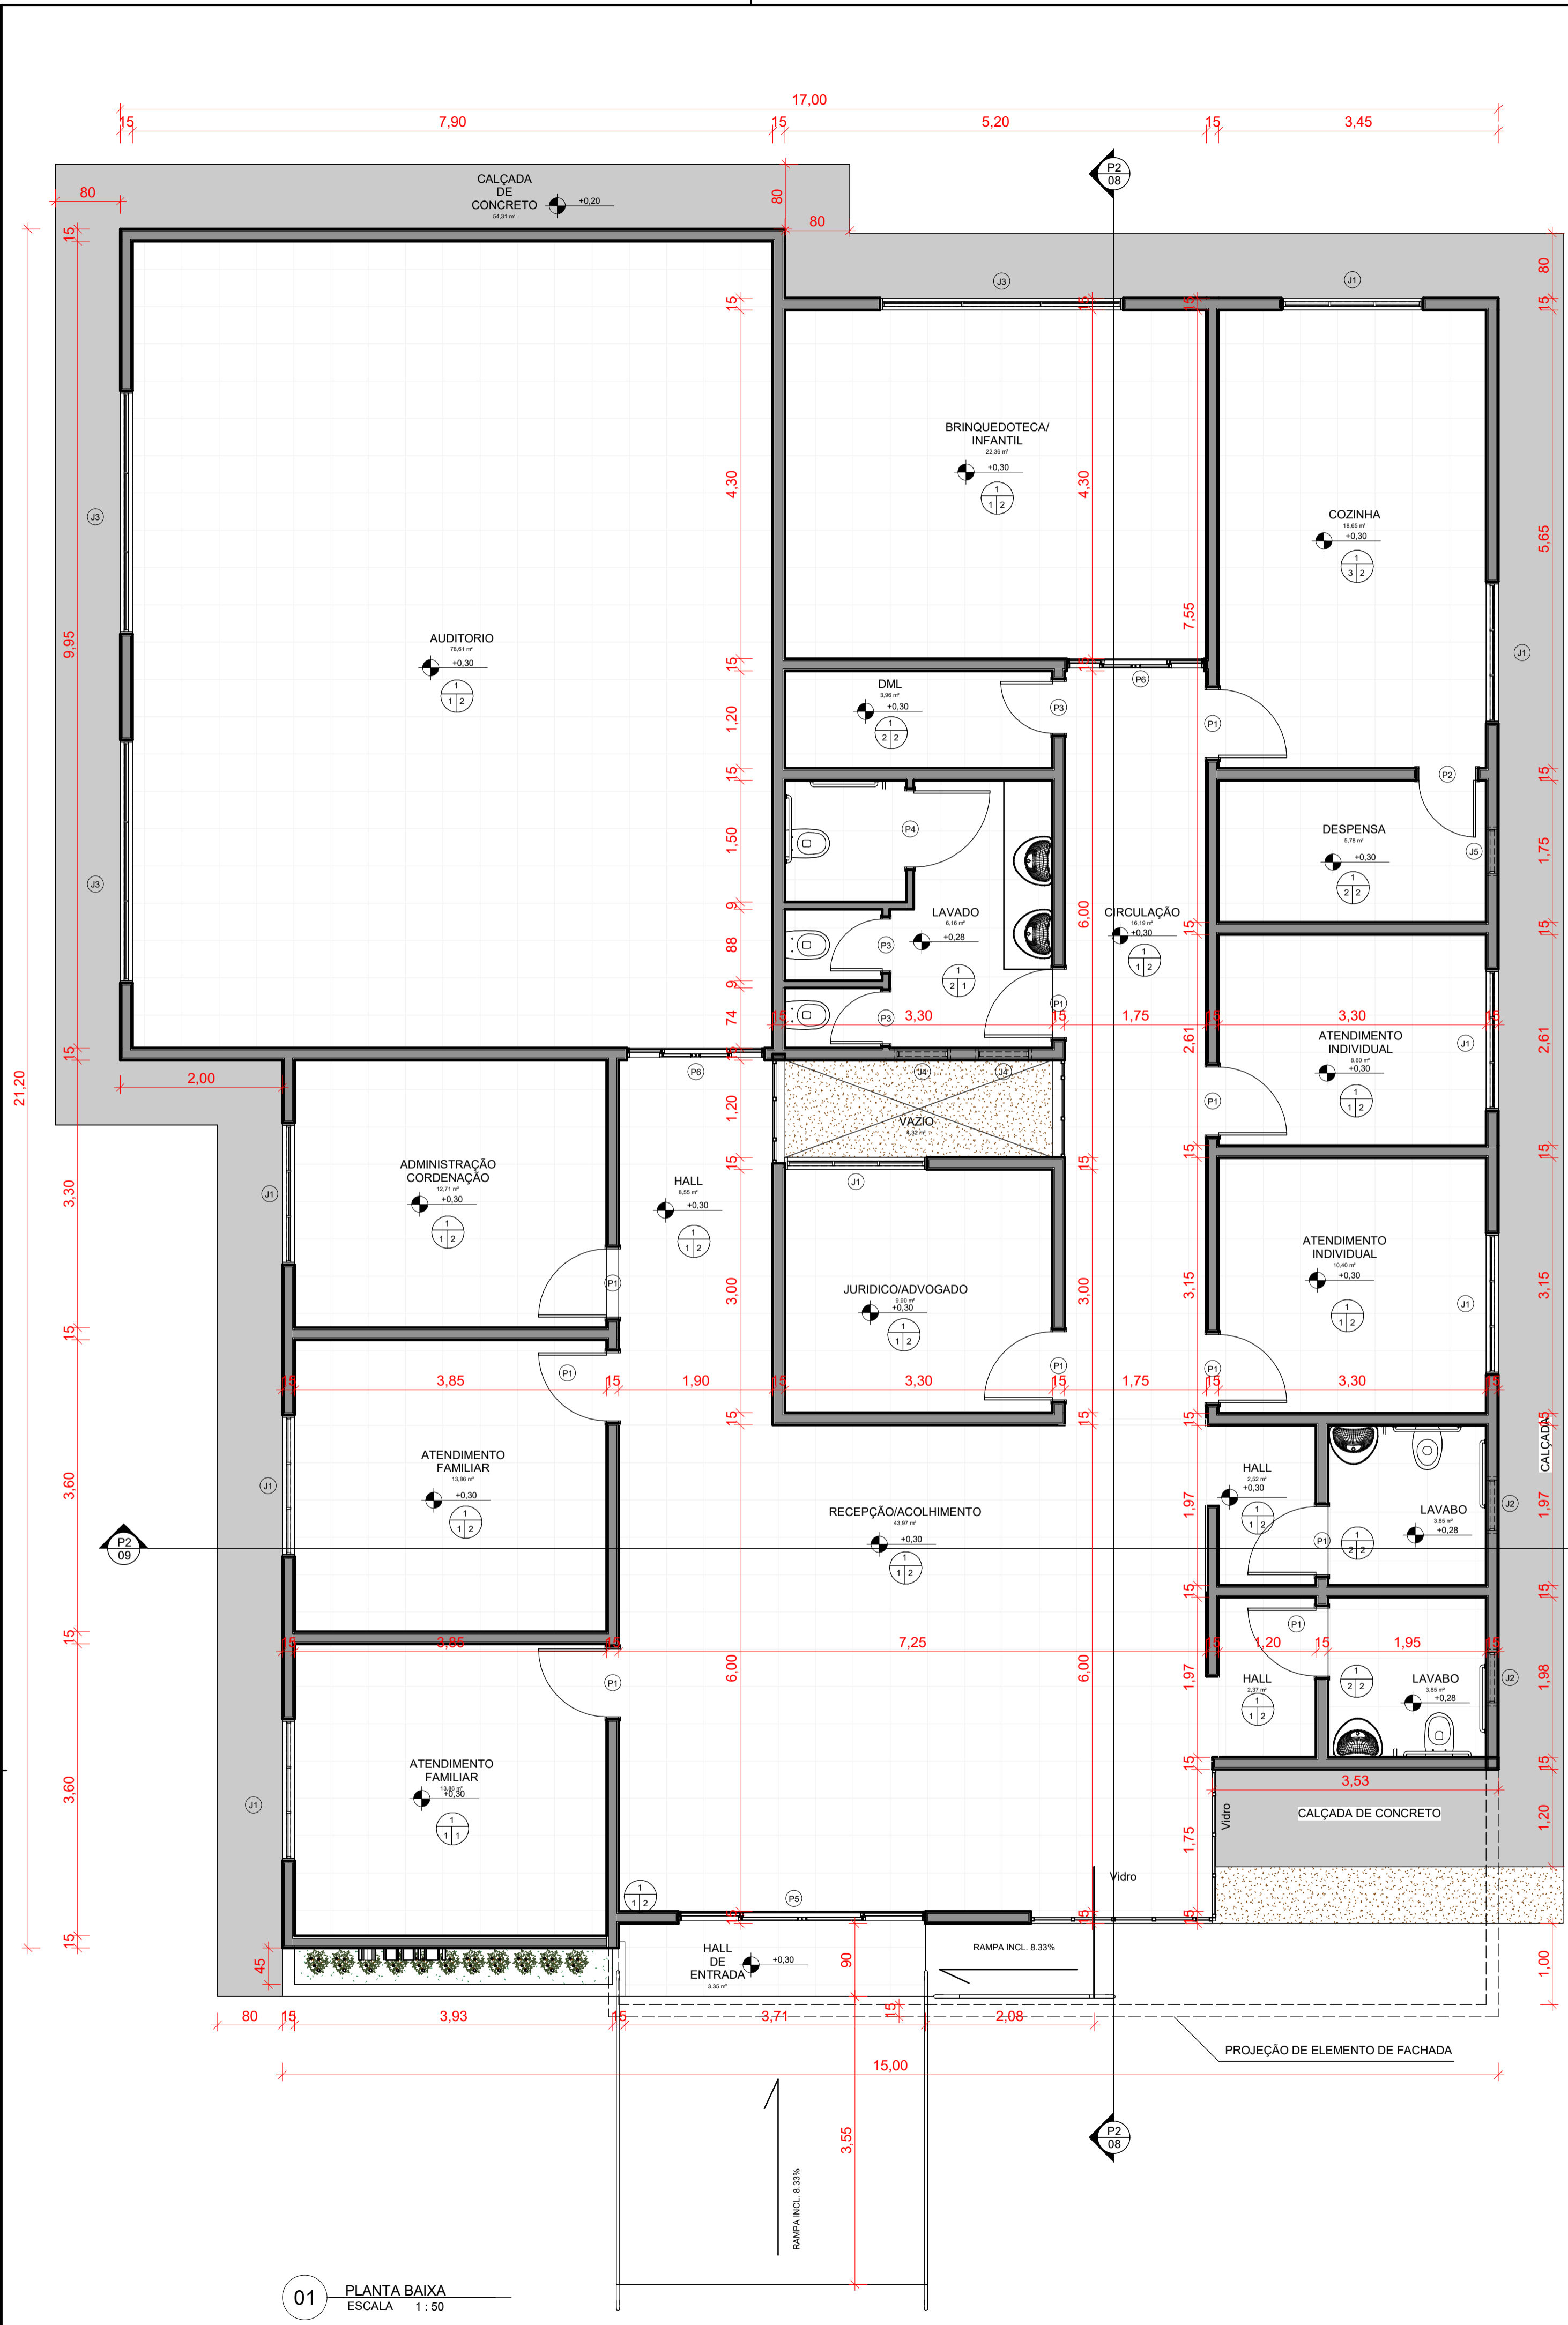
17,00
15 7,90 15 5,20 15 3,45

CALÇADA DE CONCRETO
54,31 m²
+0,20
80 80 80

P2
08

J3 J1

AUDITORIO
78,61 m²
+0,30
1
1 2

BRINQUEDOTECA/ INFANTIL
22,36 m²
+0,30
1
1 2

COZINHA
18,65 m²
+0,30
1
3 2

DML
3,96 m²
+0,30
1
2 2

P3 P6 P1 P2

DESPENSA
5,78 m²
+0,30
1
2 2

J5

P4

LAVADO
6,16 m²
+0,28
1
2 1

P3 P3 P1

CIRCULAÇÃO
16,19 m²
+0,30
1
1 2

3,30 15 1,75 15 3,30 15

ATENDIMENTO INDIVIDUAL
8,60 m²
+0,30
1
1 2

J1

P6 J4 J4

VAZIO
4,32 m²

ADMINISTRAÇÃO CORDENAÇÃO
12,71 m²
+0,30
1
1 2

HALL
8,55 m²
+0,30
1
1 2

J1

JURIDICO/ADVOGADO
9,90 m²
+0,30
1
1 2

ATENDIMENTO INDIVIDUAL
10,40 m²
+0,30
1
1 2

P1 P1 P1 P1 P1

15 3,85 15 1,90 15 3,30 15 1,75 15 3,30

ATENDIMENTO FAMILIAR
13,86 m²
+0,30
1
1 2

RECEPÇÃO/ACOLHIMENTO
43,97 m²
+0,30
1
1 2

HALL
2,52 m²
+0,30
1
1 2

LAVABO
3,85 m²
+0,28
1
2 2

J2 CALÇADA

P2
09

15 3,85 15 7,25 15 1,20 15 1,95 15

HALL
2,37 m²
1
1 2

LAVABO
3,85 m²
+0,28
1
2 2

ATENDIMENTO FAMILIAR
13,86 m²
+0,30
1
1 1

3,53
Vidro
CALÇADA DE CONCRETO
Vidro

P5
1
1 2

HALL DE ENTRADA
3,35 m²
+0,30

RAMPA INCL. 8.33%

80 15 3,93 15 3,71 15 2,08

PROJEÇÃO DE ELEMENTO DE FACHADA

15,00

P2
08

3,55
RAMPA INCL. 8.33%

21,20 15 9,95 15 2,00 3,30 15 3,60 15 3,60 15 45
15 4,30 15 1,20 15 1,50 9 88 9 74 1,20 15 3,00 15 6,00 15 90
4,30 7,55 6,00 3,00 15 6,00 15
15 2,61 15 3,15 15 1,97 15 1,97 15 1,75 15
80 15 5,65 15 1,75 15 2,61 15 3,15 15 1,97 15 1,98 15 1,20 1,00

01 PLANTA BAIXA
ESCALA 1 : 50